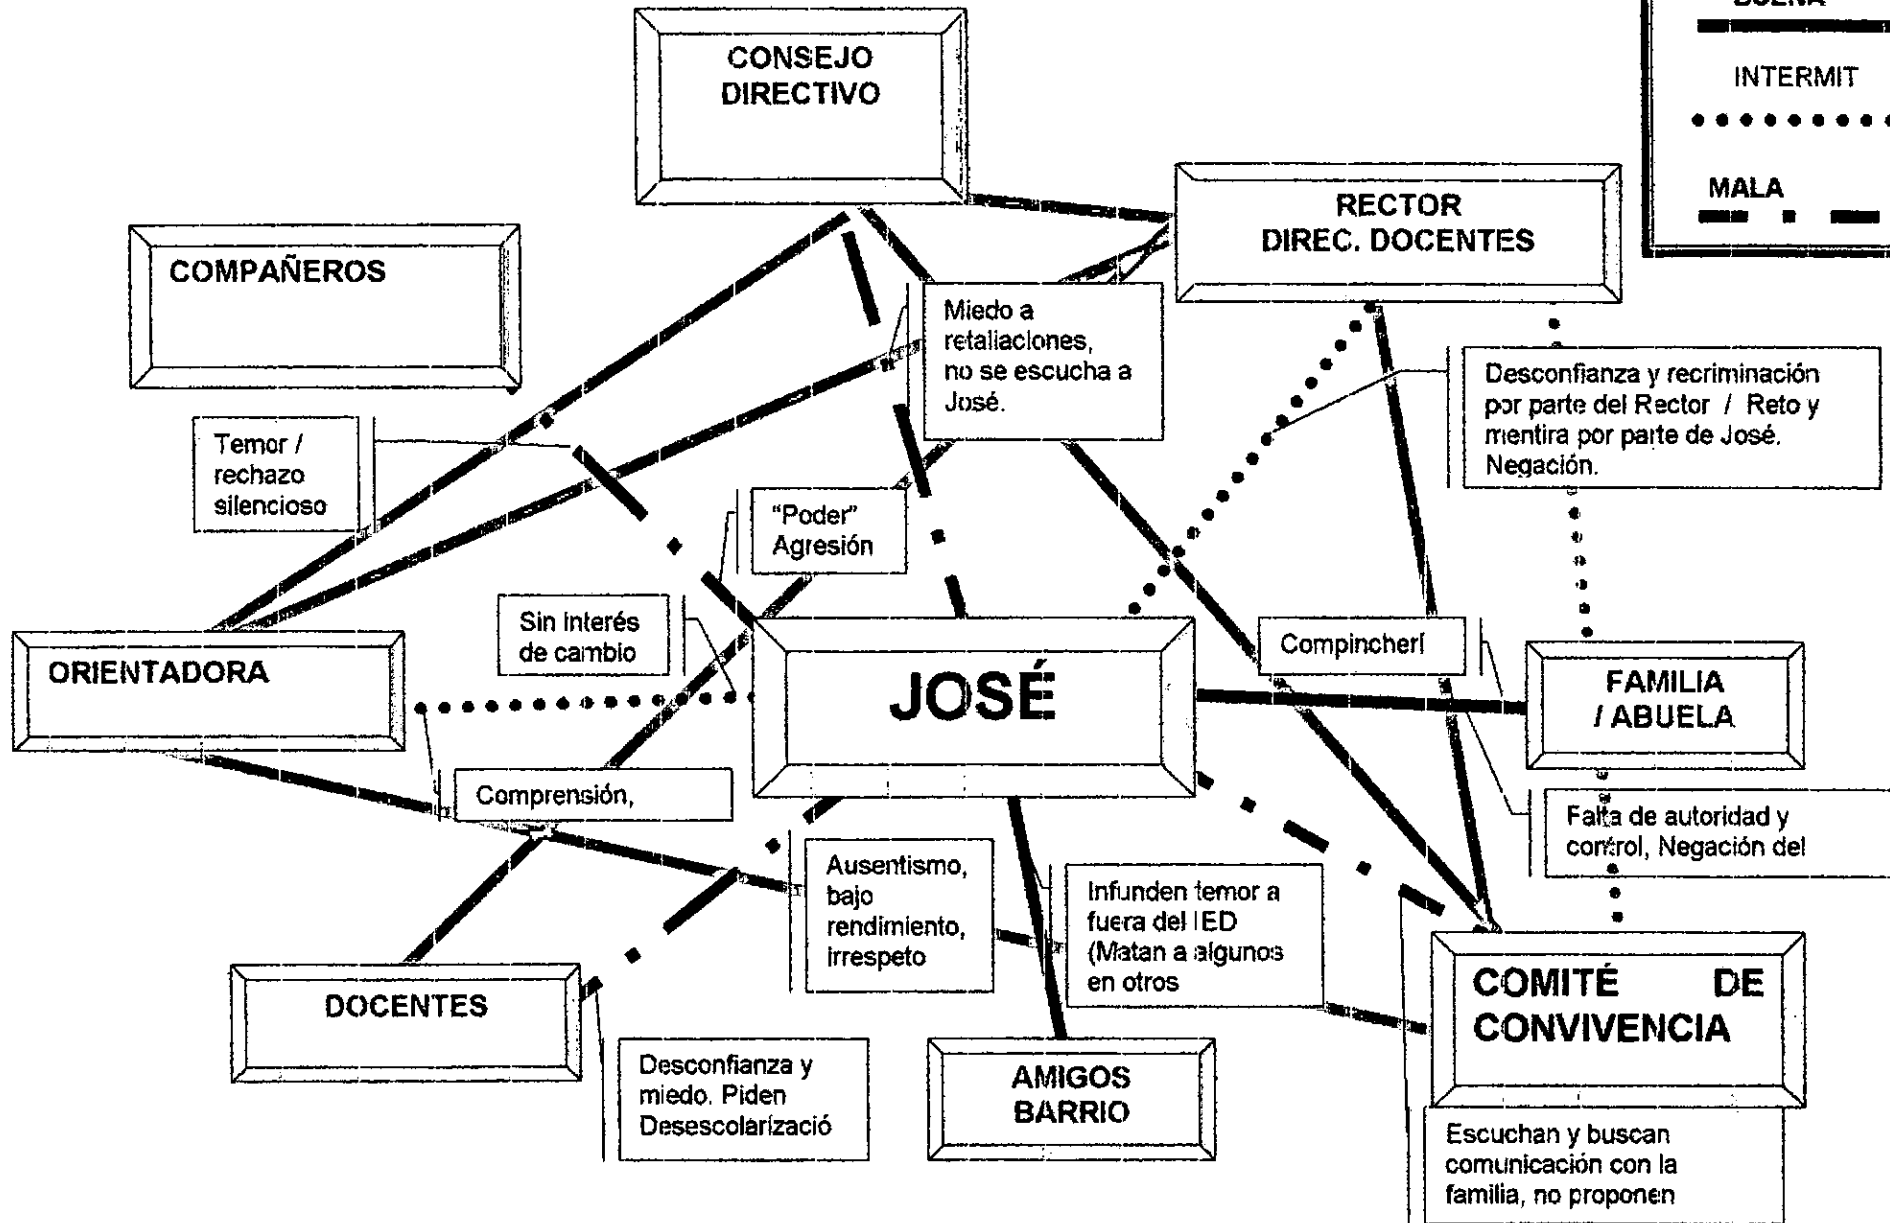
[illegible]

INTERMIT

MALA

CONSEJO DIRECTIVO

RECTOR DIREC. DOCENTES

COMPAÑEROS

Miedo a retaliaciones, no se escucha a José.

Desconfianza y recriminación por parte del Rector / Reto y mentira por parte de José. Negación.

Temor / rechazo silencioso

"Poder" Agresión

Sin interés de cambio

ORIENTADORA

JOSÉ

Compincherí

FAMILIA / ABUELA

Comprensión,

Falta de autoridad y control, Negación del

Ausentismo, bajo rendimiento, irrespeto

Infunden temor a fuera del IED (Matan a algunos en otros

COMITÉ DE CONVIVENCIA

DOCENTES

Desconfianza y miedo. Piden Desescolarizació

AMIGOS BARRIO

Escuchan y buscan comunicación con la familia, no proponen